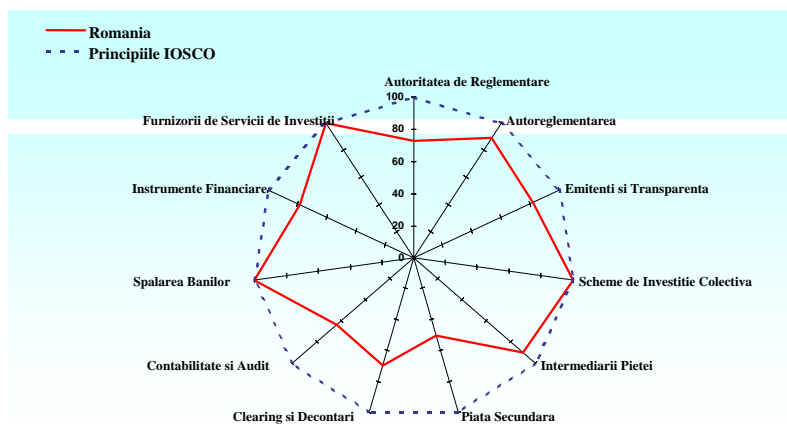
Romania
Principiile IOSCO

Autoritatea de Reglementare
100
80
60
40
20
0
Autoreglementarea
Emitenti si Transparenta
Scheme de Investitie Colectiva
Intermediarii Pietei
Piata Secundara
Clearing si Decontari
Contabilitate si Audit
Spalarea Banilor
Instrumente Financiare
Furnizorii de Servicii de Investitii